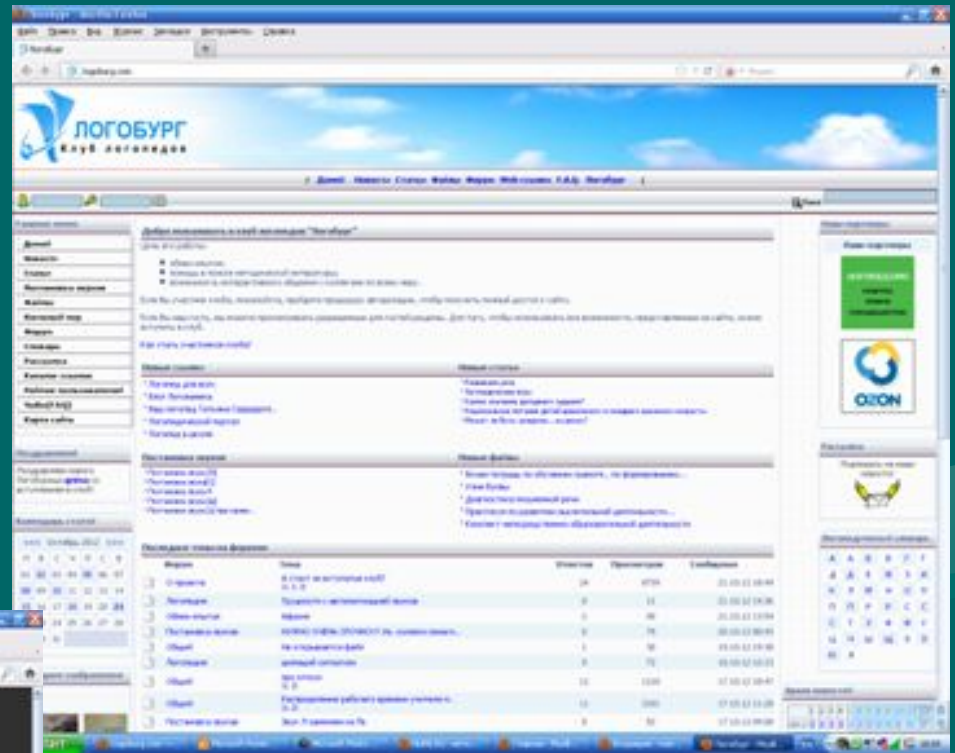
ЛОГОБУРГ
Клуб логопедов

Домой | Новости | Статьи | Файлы | Форум | Web-ссылки | F.A.Q. | Логобург

Добро пожаловать в клуб логопедов "Логобург"

Новые ссылки

Новые статьи

Последние статьи

Новые файлы

Последние темы на форуме

| Форум | Тема | Ответов | Просмотров | Сообщение |
|---|---|---|---|---|
| О проекте | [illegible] | 24 | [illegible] | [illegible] |
| Логопедия | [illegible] | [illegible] | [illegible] | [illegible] |
| Общий | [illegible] | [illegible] | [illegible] | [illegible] |
| Логопедия | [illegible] | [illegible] | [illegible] | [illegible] |
| Общий | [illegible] | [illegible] | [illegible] | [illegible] |

Главное меню
Домой
Новости
Статьи
Файлы
Форум
Словарь
Рассылка
F.A.Q.
Карта сайта

Календарь статей
Октябрь 2012

OZON

Рассылка

Логопедический словарь